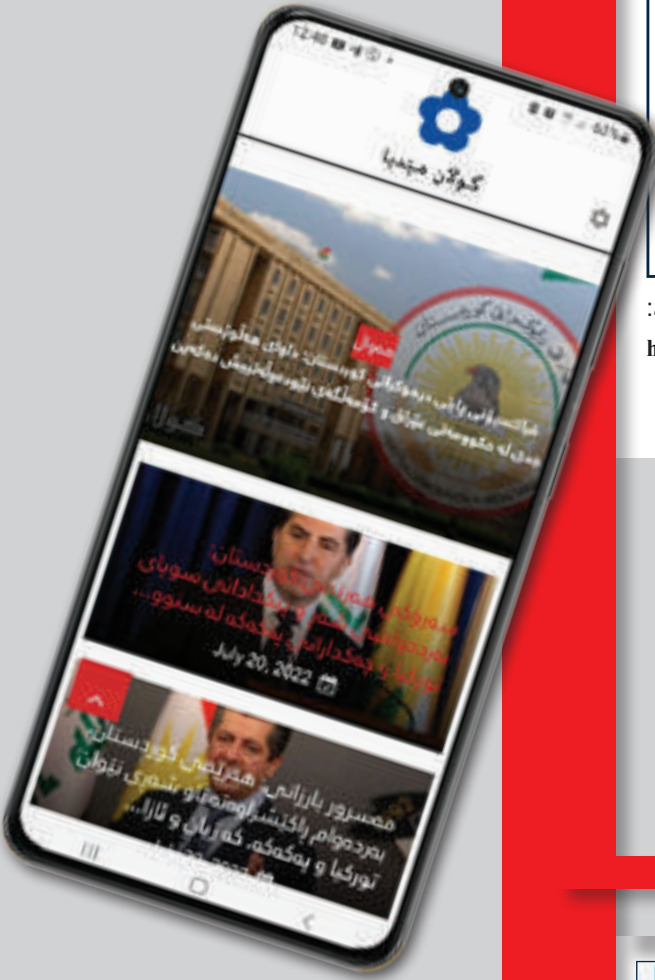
12:40

گوڵان میدیا

گوڵان

پارتی دیموکراتی کوردستان: داوای هەڵوێستی
ووردی لە حکومەتی عێراق و کۆمەڵگەی نێودەوڵەتی دەکەین

سەرۆکی هەرێمی کوردستان:
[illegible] سوپای
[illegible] لە سنوور...

July 20, 2022

مەسرور بارزانی: هەرێمی کوردستان
بەردەوام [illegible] و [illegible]
تورکیا و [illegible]

:
h